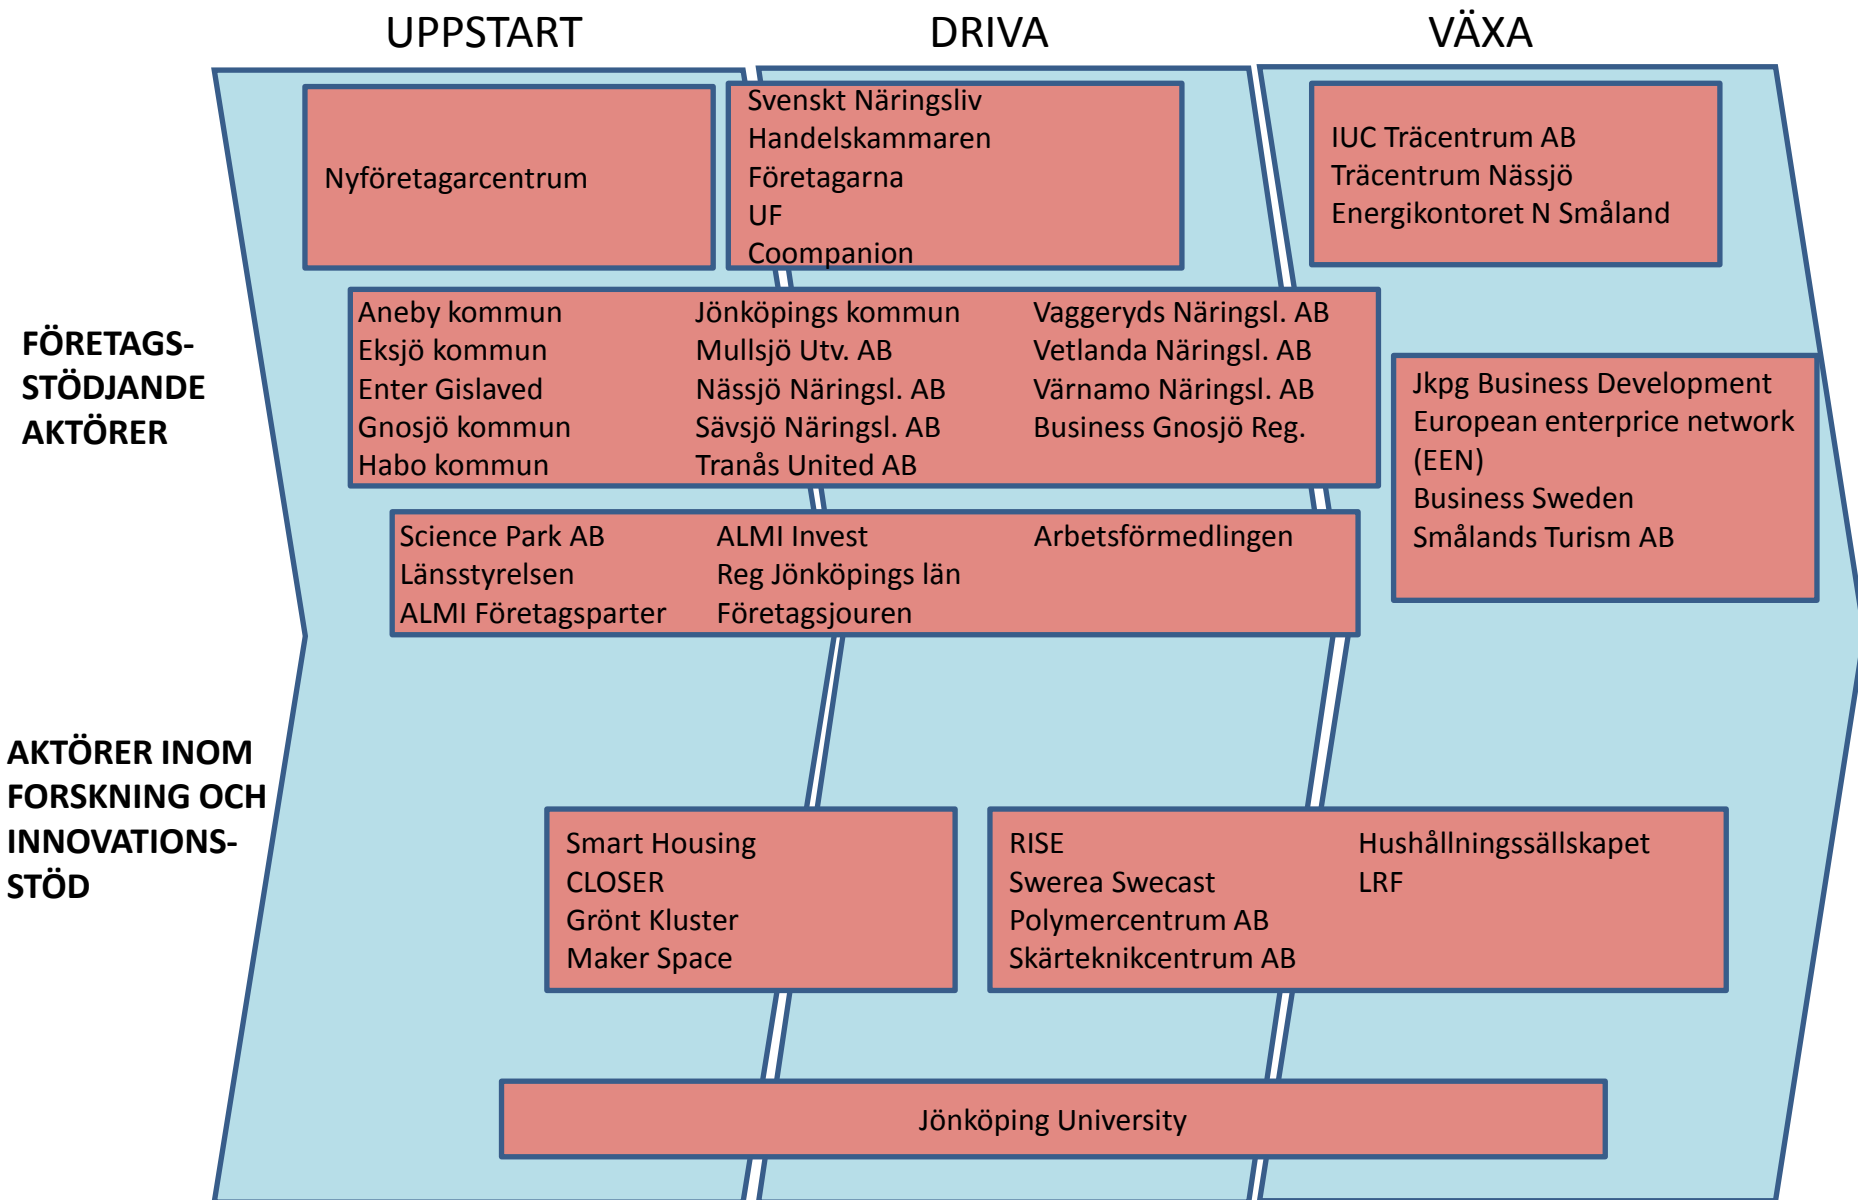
UPPSTART

DRIVA

VÄXA

Nyföretagarcentrum

Svenskt Näringsliv
Handelskammaren
Företagarna
UF
Coompanion

IUC Träcentrum AB
Träcentrum Nässjö
Energikontoret N Småland

FÖRETAGS-
STÖDJANDE
AKTÖRER

| Aneby kommun | Jönköpings kommun | Vaggeryds Näringsl. AB |
|---|---|---|
| Eksjö kommun | Mullsjö Utv. AB | Vetlanda Näringsl. AB |
| Enter Gislaved | Nässjö Näringsl. AB | Värnamo Näringsl. AB |
| Gnosjö kommun | Sävsjö Näringsl. AB | Business Gnosjö Reg. |
| Habo kommun | Tranås United AB | |

Jkpg Business Development
European enterprice network (EEN)
Business Sweden
Smålands Turism AB

| Science Park AB | ALMI Invest | Arbetsförmedlingen |
|---|---|---|
| Länsstyrelsen | Reg Jönköpings län | |
| ALMI Företagsparter | Företagsjouren | |

AKTÖRER INOM
FORSKNING OCH
INNOVATIONS-
STÖD

Smart Housing
CLOSER
Grönt Kluster
Maker Space

| RISE | Hushållningssällskapet |
|---|---|
| Swerea Swecast | LRF |
| Polymercentrum AB | |
| Skärteknikcentrum AB | |

Jönköping University